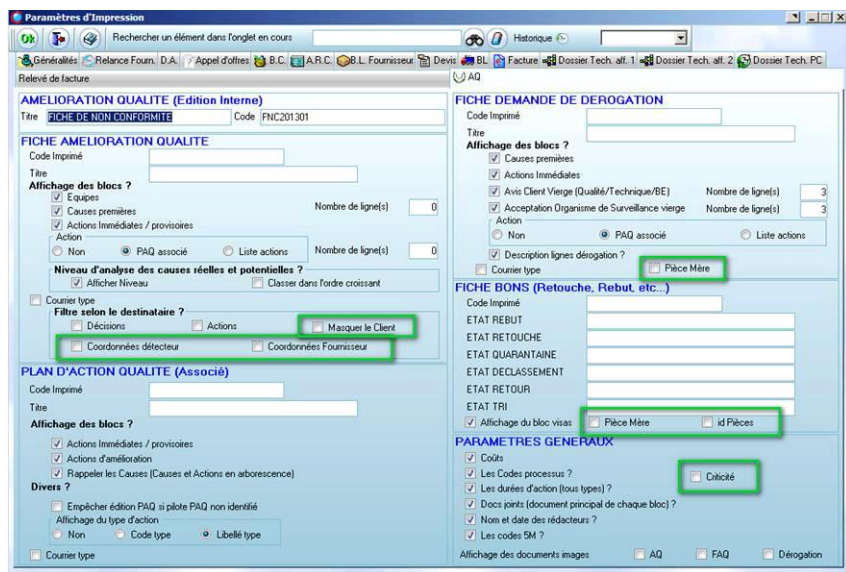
Paramètres d'Impression

Ok

Rechercher un élément dans l'onglet en cours

Historique

Généralités | Relance Fourn. D.A. | Appel d'offres | B.C. | A.R.C. | B.L. Fournisseur | Devis | BL | Facture | Dossier Tech. aff. 1 | Dossier Tech. aff. 2 | Dossier Tech. PC

Relevé de facture | AQ

AMELIORATION QUALITE (Edition Interne)
Titre FICHE DE NON CONFORMITE Code FNC201301

FICHE AMELIORATION QUALITE
Code Imprimé
Titre
Affichage des blocs ?
Equipes
Causes premières
Actions Immédiates / provisoires
Nombre de ligne(s) 0
Action
Non
PAQ associé
Liste actions
Nombre de ligne(s) 0
Niveau d'analyse des causes réelles et potentielles ?
Afficher Niveau
Classer dans l'ordre croissant
Courrier type
Filtre selon le destinataire ?
Décisions
Actions
Masquer le Client
Coordonnées détecteur
Coordonnées Fournisseur

PLAN D'ACTION QUALITE (Associé)
Code Imprimé
Titre
Affichage des blocs ?
Actions Immédiates / provisoires
Actions d'amélioration
Rappeler les Causes (Causes et Actions en arborescence)
Divers ?
Empêcher édition PAQ si pilote PAQ non identifié
Affichage du type d'action
Non
Code type
Libellé type
Courrier type

FICHE DEMANDE DE DEROGATION
Code Imprimé
Titre
Affichage des blocs ?
Causes premières
Actions Immédiates
Avis Client Vierge (Qualité/Technique/BE) Nombre de ligne(s) 3
Acceptation Organisme de Surveillance vierge Nombre de ligne(s) 3
Action
Non
PAQ associé
Liste actions
Description lignes dérogation ?
Courrier type
Pièce Mère

FICHE BONS (Retouche, Rebut, etc...)
Code Imprimé
ETAT REBUT
ETAT RETOUCHE
ETAT QUARANTAINE
ETAT DECLASSEMENT
ETAT RETOUR
ETAT TRI
Affichage du bloc visas
Pièce Mère
id Pièces

PARAMETRES GENERAUX
Coûts
Les Codes processus ?
Criticité
Les durées d'action (tous types) ?
Docs joints (document principal de chaque bloc) ?
Nom et date des rédacteurs ?
Les codes 5M ?
Affichage des documents images
AQ
FAQ
Dérogation